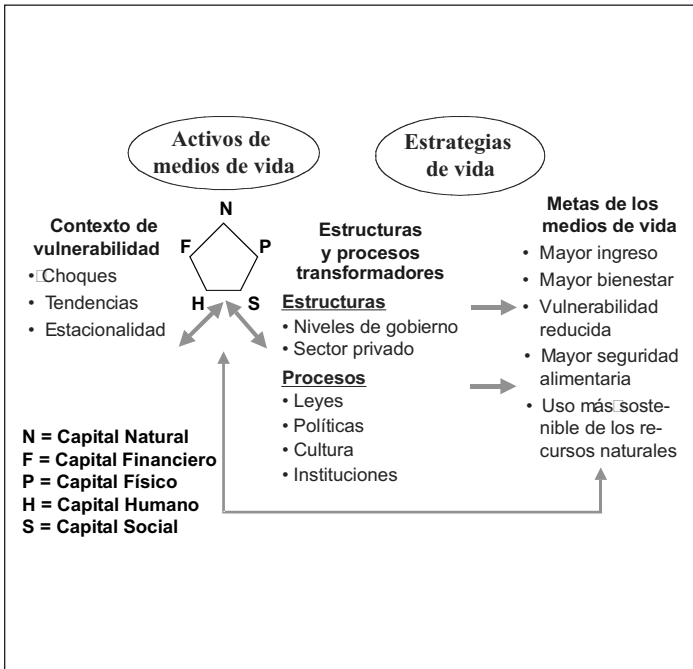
Activos de medios de vida

Estrategias de vida

Contexto de vulnerabilidad
• Choques
• Tendencias
• Estacionalidad

N
F
P
H
S

Estructuras y procesos transformadores
Estructuras
• Niveles de gobierno
• Sector privado
Procesos
• Leyes
• Políticas
• Cultura
• Instituciones

Metas de los medios de vida
• Mayor ingreso
• Mayor bienestar
• Vulnerabilidad reducida
• Mayor seguridad alimentaria
• Uso más sostenible de los recursos naturales

N = Capital Natural
F = Capital Financiero
P = Capital Físico
H = Capital Humano
S = Capital Social